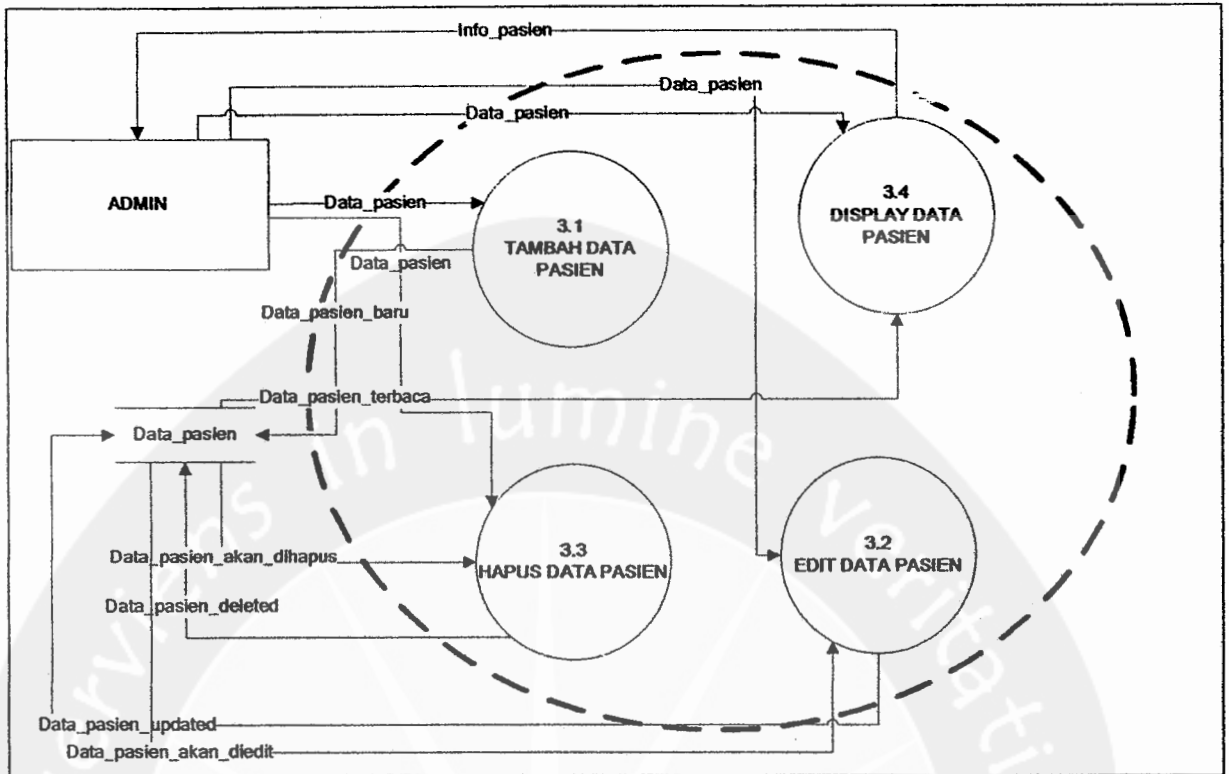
Info_pasien

Data_pasien

Data_pasien

ADMIN

Data_pasien

3.1
TAMBAH DATA PASIEN

3.4
DISPLAY DATA PASIEN

Data_pasien

Data_pasien_baru

Data_pasien_terbaca

Data_pasien

3.3
HAPUS DATA PASIEN

3.2
EDIT DATA PASIEN

Data_pasien_akan_dihapus

Data_pasien_deleted

Data_pasien_updated

Data_pasien_akan_diedit

in lumine veritatis